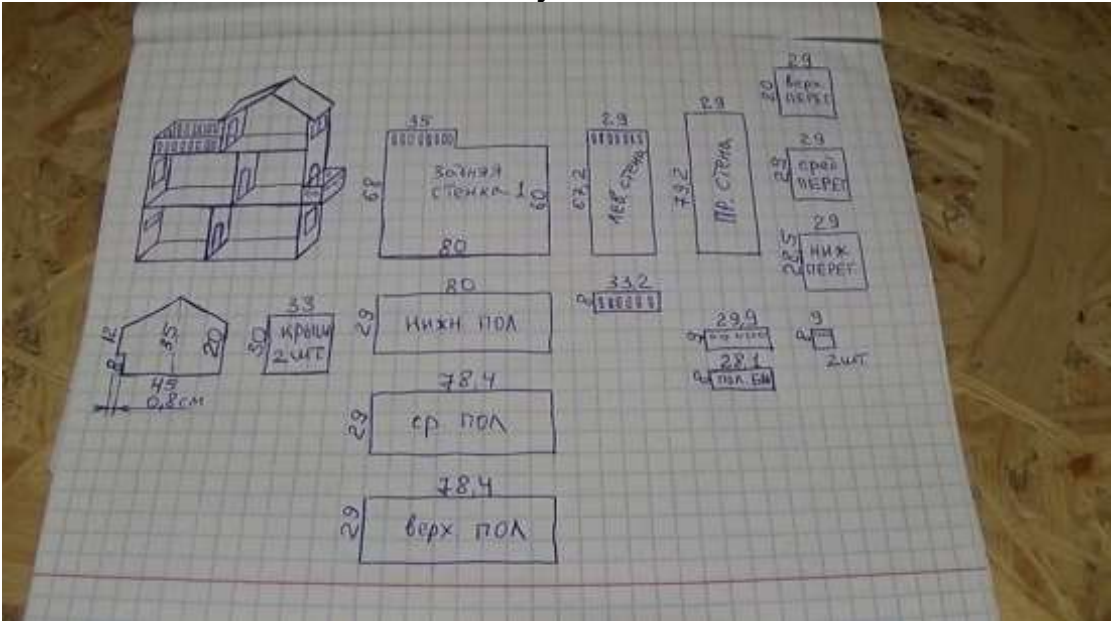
45
68
задняя стенка 1
60
80

29
67,2
лев. стена

29
79,2
пр. стена

29
20
верх ПЕРЕГ

29
29
сред ПЕРЕГ

29
29,5
НИЖ ПЕРЕГ

12
35
20
45
0,8см

33
30
крыша 2шт.

80
29
НИЖН ПОЛ

33,2
9

29,9
9
28,1
9
пол. бм

9
9
2шт.

78,4
29
ср пол

78,4
29
верх пол